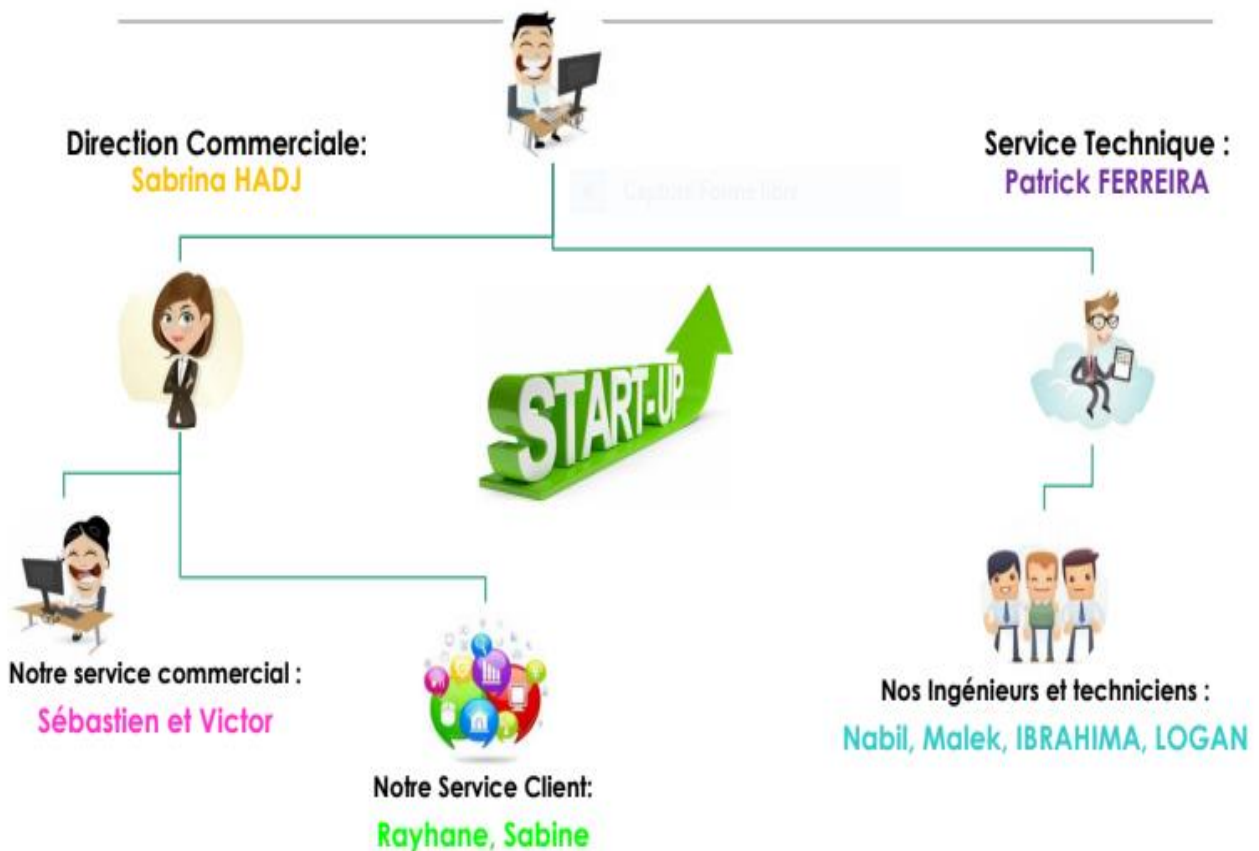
Direction Commerciale:
Sabrina HADJ

Service Technique :
Patrick FERREIRA

START-UP

Notre service commercial :
Sébastien et Victor

Notre Service Client:
Rayhane, Sabine

Nos Ingénieurs et techniciens :
Nabil, Malek, IBRAHIMA, LOGAN